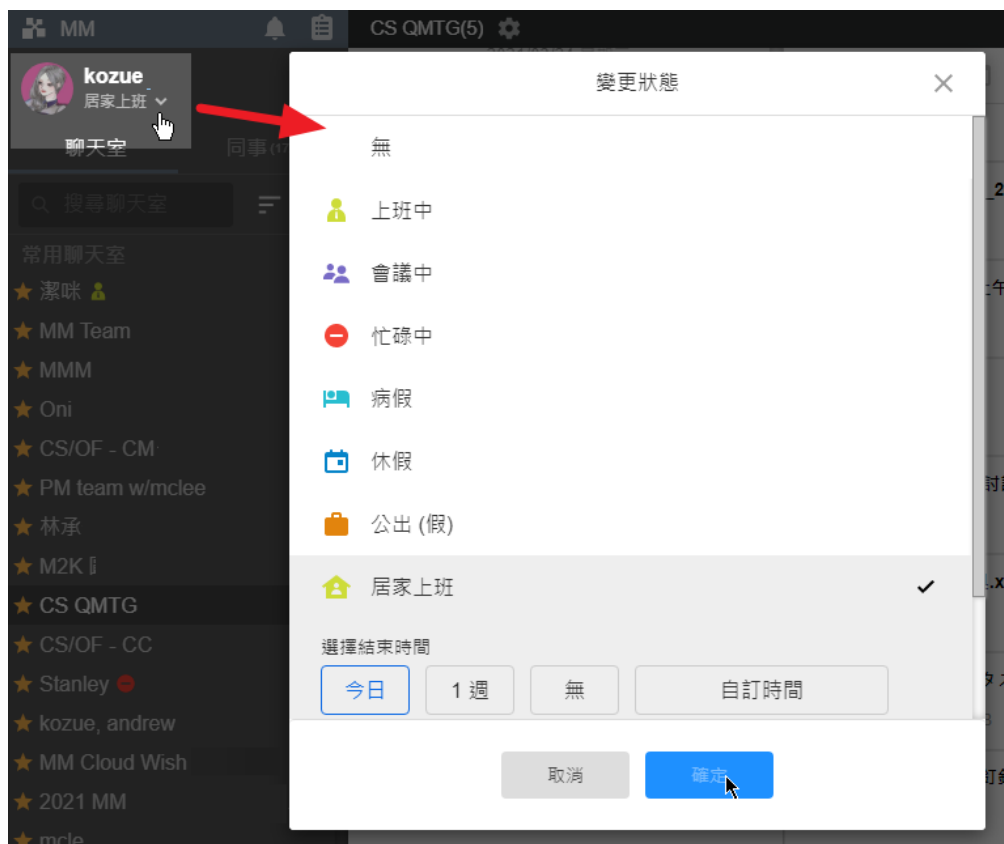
MM

kozue
居家上班

聊天室
同事

搜尋聊天室

常用聊天室
潔咪
MM Team
MMM
Oni
CS/OF - CM
PM team w/mclee
林承
M2K
CS QMTG
CS/OF - CC
Stanley
kozue, andrew
MM Cloud Wish
2021 MM
mcle

CS QMTG(5)

變更狀態

無
上班中
會議中
忙碌中
病假
休假
公出 (假)
居家上班 ✓

選擇結束時間
今日
1 週
無
自訂時間

取消
確定